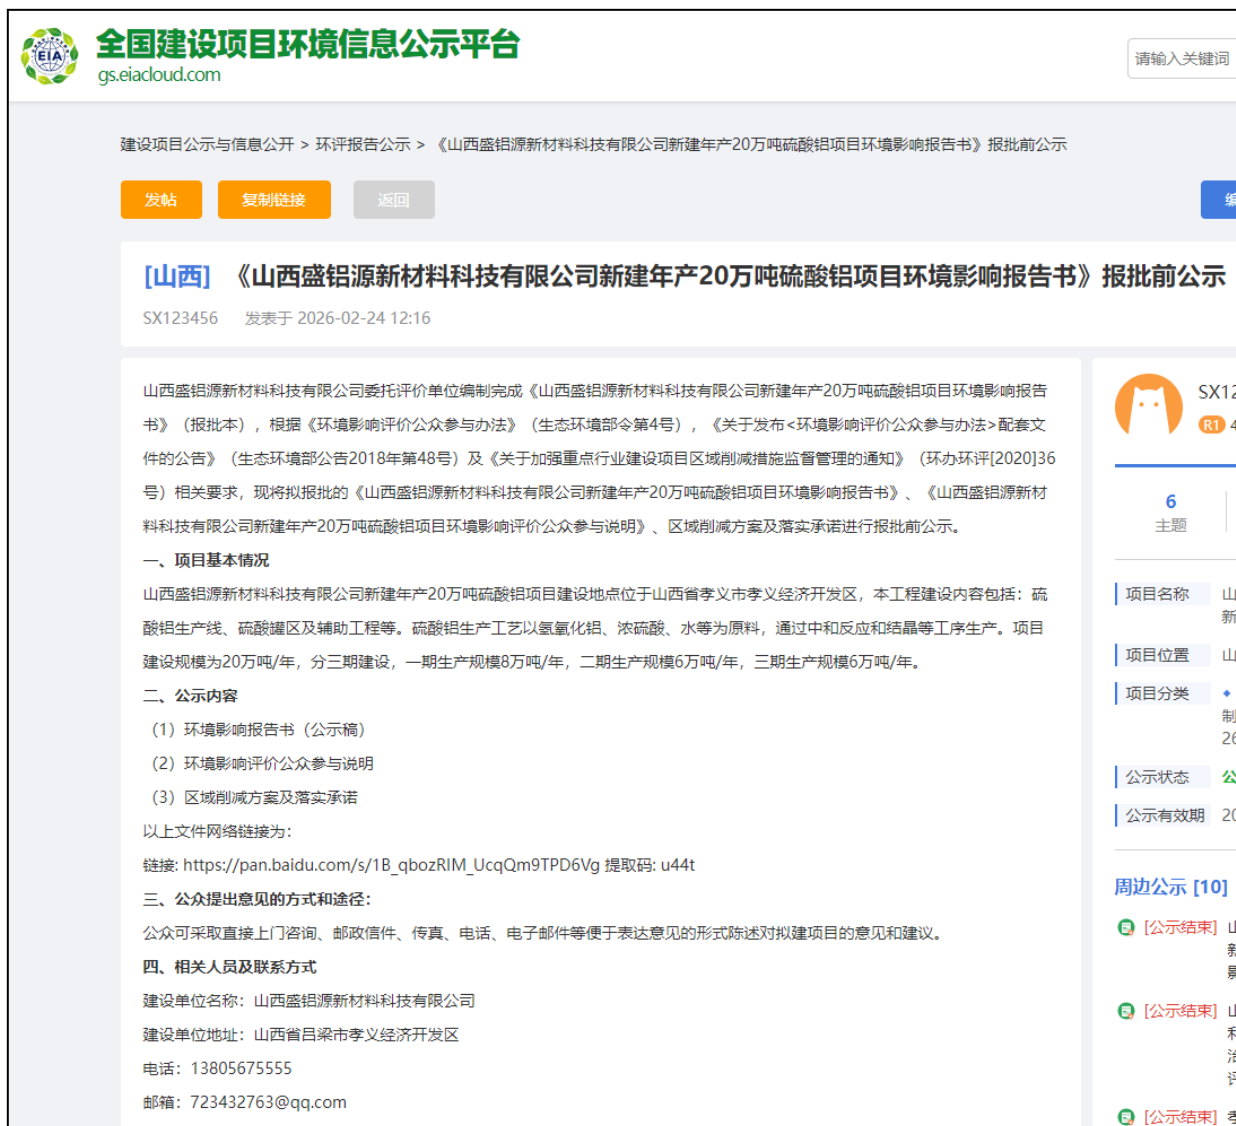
EIA
全国建设项目环境信息公示平台
gs.eiacloud.com

请输入关键词

建设项目公示与信息公开 > 环评报告公示 > 《山西盛铝源新材料科技有限公司新建年产20万吨硫酸铝项目环境影响报告书》报批前公示

发帖 复制链接 返回

[山西] 《山西盛铝源新材料科技有限公司新建年产20万吨硫酸铝项目环境影响报告书》报批前公示

SX123456 发表于 2026-02-24 12:16

山西盛铝源新材料科技有限公司委托环评单位编制完成《山西盛铝源新材料科技有限公司新建年产20万吨硫酸铝项目环境影响报告书》（报批本），根据《环境影响评价公众参与办法》（生态环境部令第4号），《关于发布<环境影响评价公众参与办法>配套文件的公告》（生态环境部公告2018年第48号）及《关于加强重点行业建设项目区域削减措施监督管理的通知》（环办环评[2020]36号）相关要求，现将拟报批的《山西盛铝源新材料科技有限公司新建年产20万吨硫酸铝项目环境影响报告书》、《山西盛铝源新材料科技有限公司新建年产20万吨硫酸铝项目环境影响评价公众参与说明》、区域削减方案及落实承诺进行报批前公示。

一、项目基本情况

山西盛铝源新材料科技有限公司新建年产20万吨硫酸铝项目建设地点位于山西省孝义市孝义经济开发区，本工程建设内容包括：硫酸铝生产线、硫酸罐区及辅助工程等。硫酸铝生产工艺以氢氧化铝、浓硫酸、水等为原料，通过中和反应和结晶等工序生产。项目建设规模为20万吨/年，分三期建设，一期生产规模8万吨/年，二期生产规模6万吨/年，三期生产规模6万吨/年。

二、公示内容

（1）环境影响报告书（公示稿）

（2）环境影响评价公众参与说明

（3）区域削减方案及落实承诺

以上文件网络链接为：

链接：https://pan.baidu.com/s/1B_qbozRIM_UcqQm9TPD6Vg 提取码：u44t

三、公众提出意见的方式和途径：

公众可采取直接上门咨询、邮政信件、传真、电话、电子邮件等便于表达意见的形式陈述对拟建项目的意见和建议。

四、相关人员及联系方式

建设单位名称：山西盛铝源新材料科技有限公司

建设单位地址：山西省吕梁市孝义经济开发区

电话：13805675555

邮箱：723432763@qq.com

SX12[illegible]
R1 4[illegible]
6
主题
项目名称 山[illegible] 新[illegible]
项目位置 山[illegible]
项目分类 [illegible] 制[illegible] 26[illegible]
公示状态 公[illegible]
公示有效期 20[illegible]
周边公示 [10]
[公示结束] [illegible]
[公示结束] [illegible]
[公示结束] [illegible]